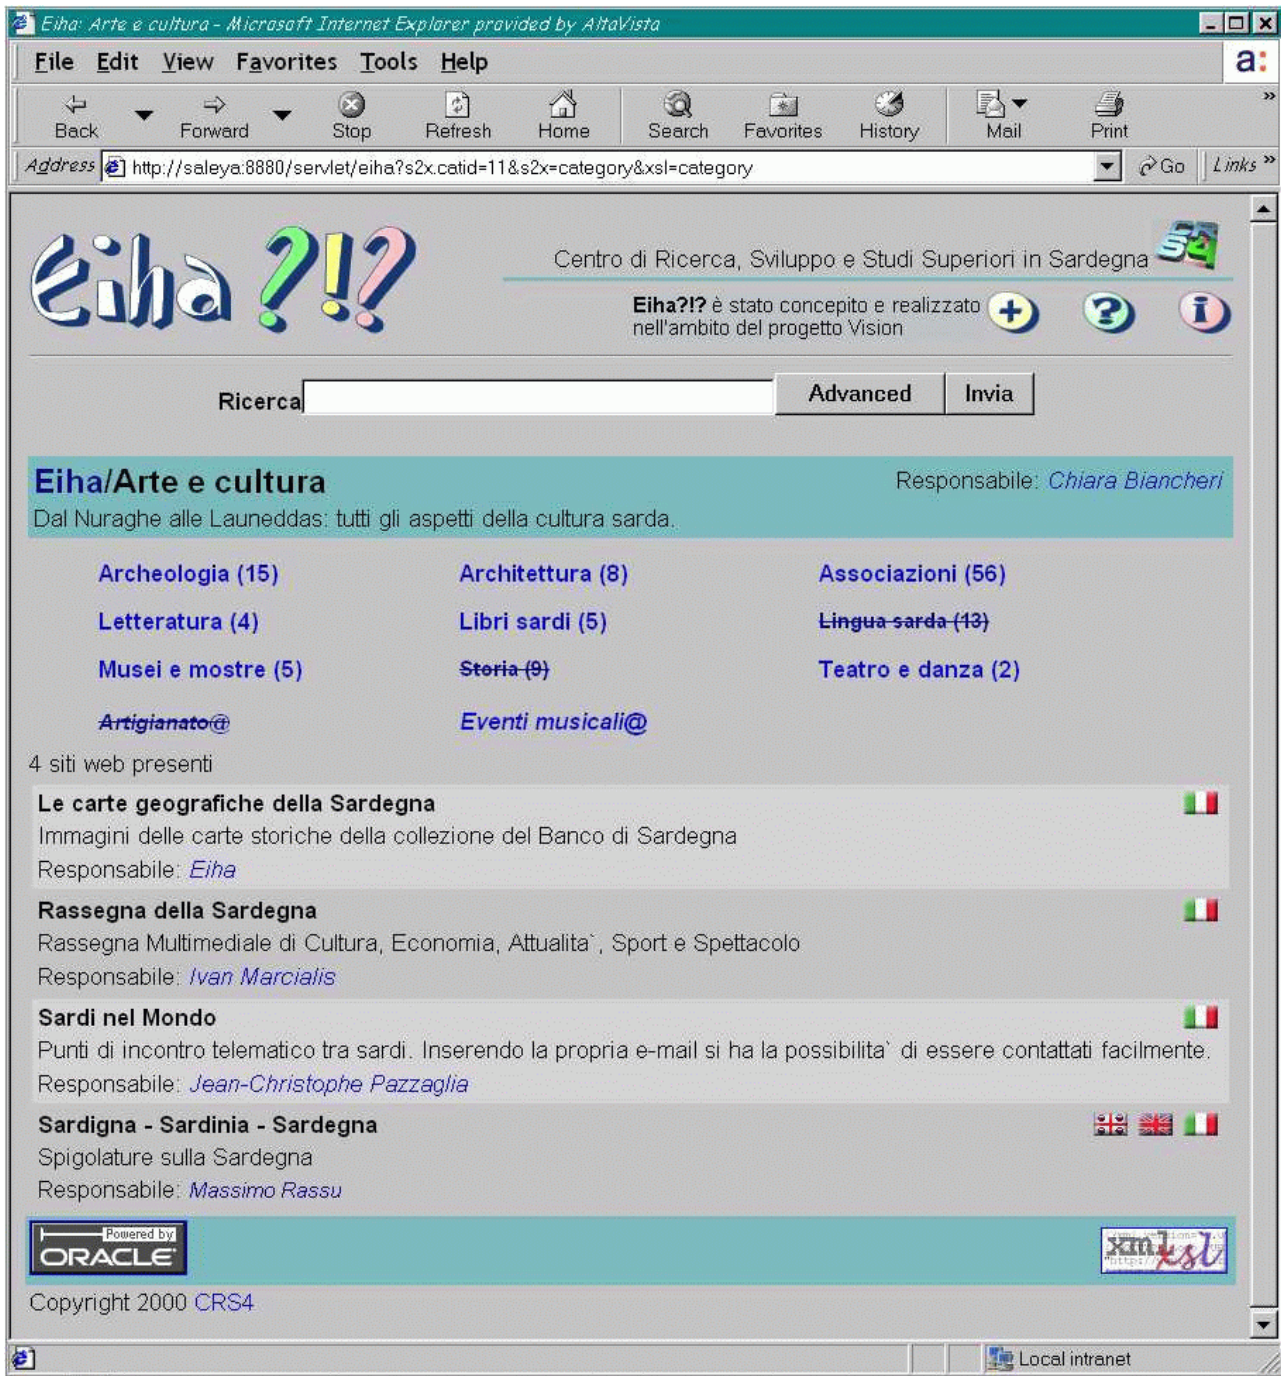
Eiha: Arte e cultura - Microsoft Internet Explorer provided by AltaVista

File Edit View Favorites Tools Help

Back Forward Stop Refresh Home Search Favorites History Mail Print

Address http://saleya:8880/servlet/eiha?s2x.catid=11&s2x=category&xsl=category Go Links

Eiha ?!?

Centro di Ricerca, Sviluppo e Studi Superiori in Sardegna

**Eiha?!?** è stato concepito e realizzato nell'ambito del progetto Vision

Ricerca Advanced Invia

Eiha/Arte e cultura

Responsabile: Chiara Biancheri

Dal Nuraghe alle Launeddas: tutti gli aspetti della cultura sarda.

Archeologia (15) Architettura (8) Associazioni (56)
Letteratura (4) Libri sardi (5) Lingua sarda (13)
Musei e mostre (5) Storia (9) Teatro e danza (2)
Artigianato@ Eventi musicali@

4 siti web presenti

**Le carte geografiche della Sardegna**
Immagini delle carte storiche della collezione del Banco di Sardegna
Responsabile: Eiha

**Rassegna della Sardegna**
Rassegna Multimediale di Cultura, Economia, Attualita`, Sport e Spettacolo
Responsabile: Ivan Marcialis

**Sardi nel Mondo**
Punti di incontro telematico tra sardi. Inserendo la propria e-mail si ha la possibilita` di essere contattati facilmente.
Responsabile: Jean-Christophe Pazzaglia

**Sardigna - Sardinia - Sardegna**
Spigolature sulla Sardegna
Responsabile: Massimo Rassu

Powered by ORACLE

xml xsl

Copyright 2000 CRS4

Local intranet